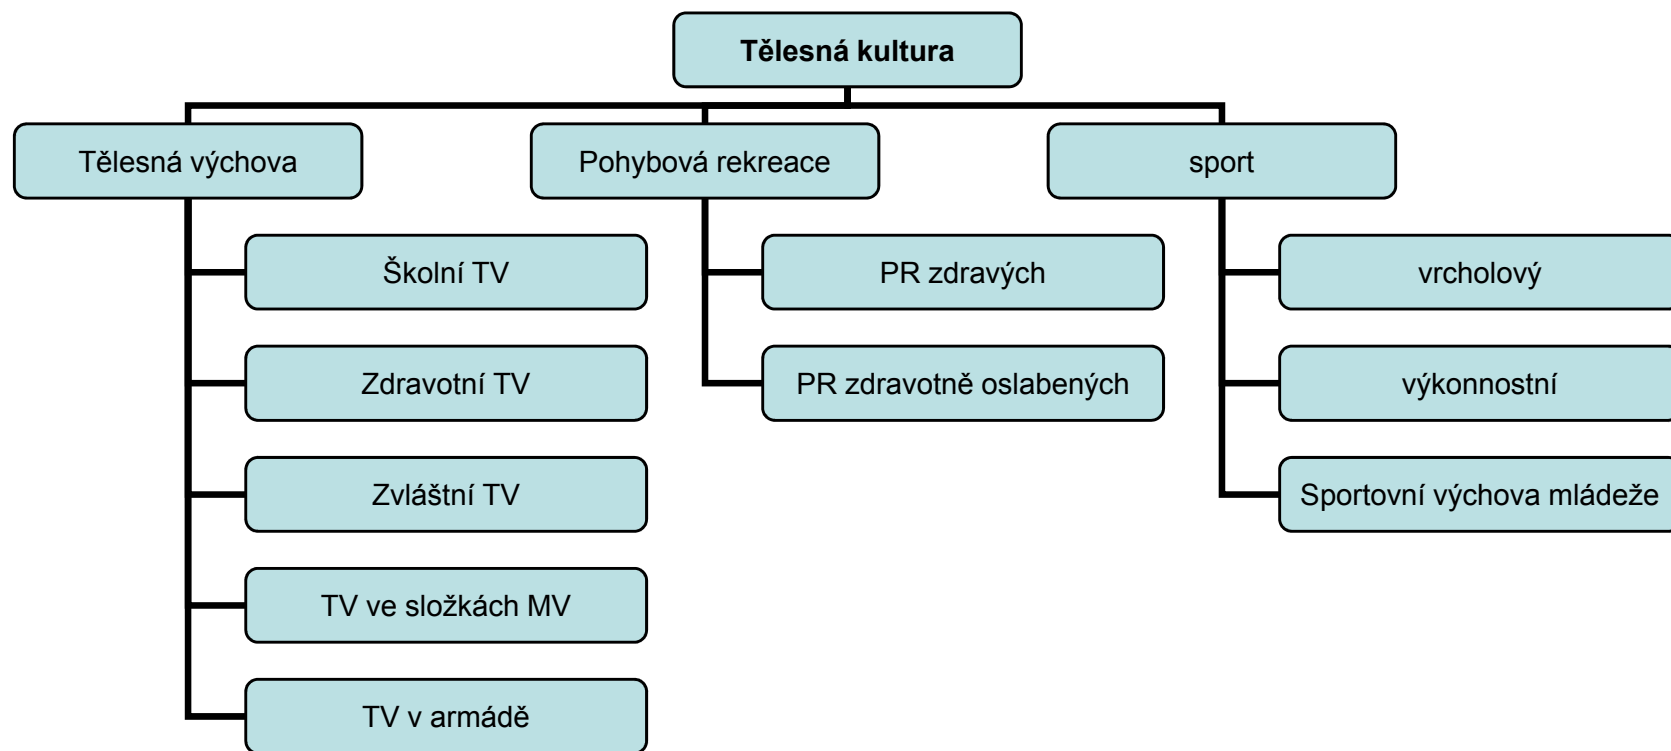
Tělesná kultura

Tělesná výchova

Školní TV

Zdravotní TV

Zvláštní TV

TV ve složkách MV

TV v armádě

Pohybová rekreace

PR zdravých

PR zdravotně oslabených

sport

vrcholový

výkonnostní

Sportovní výchova mládeže